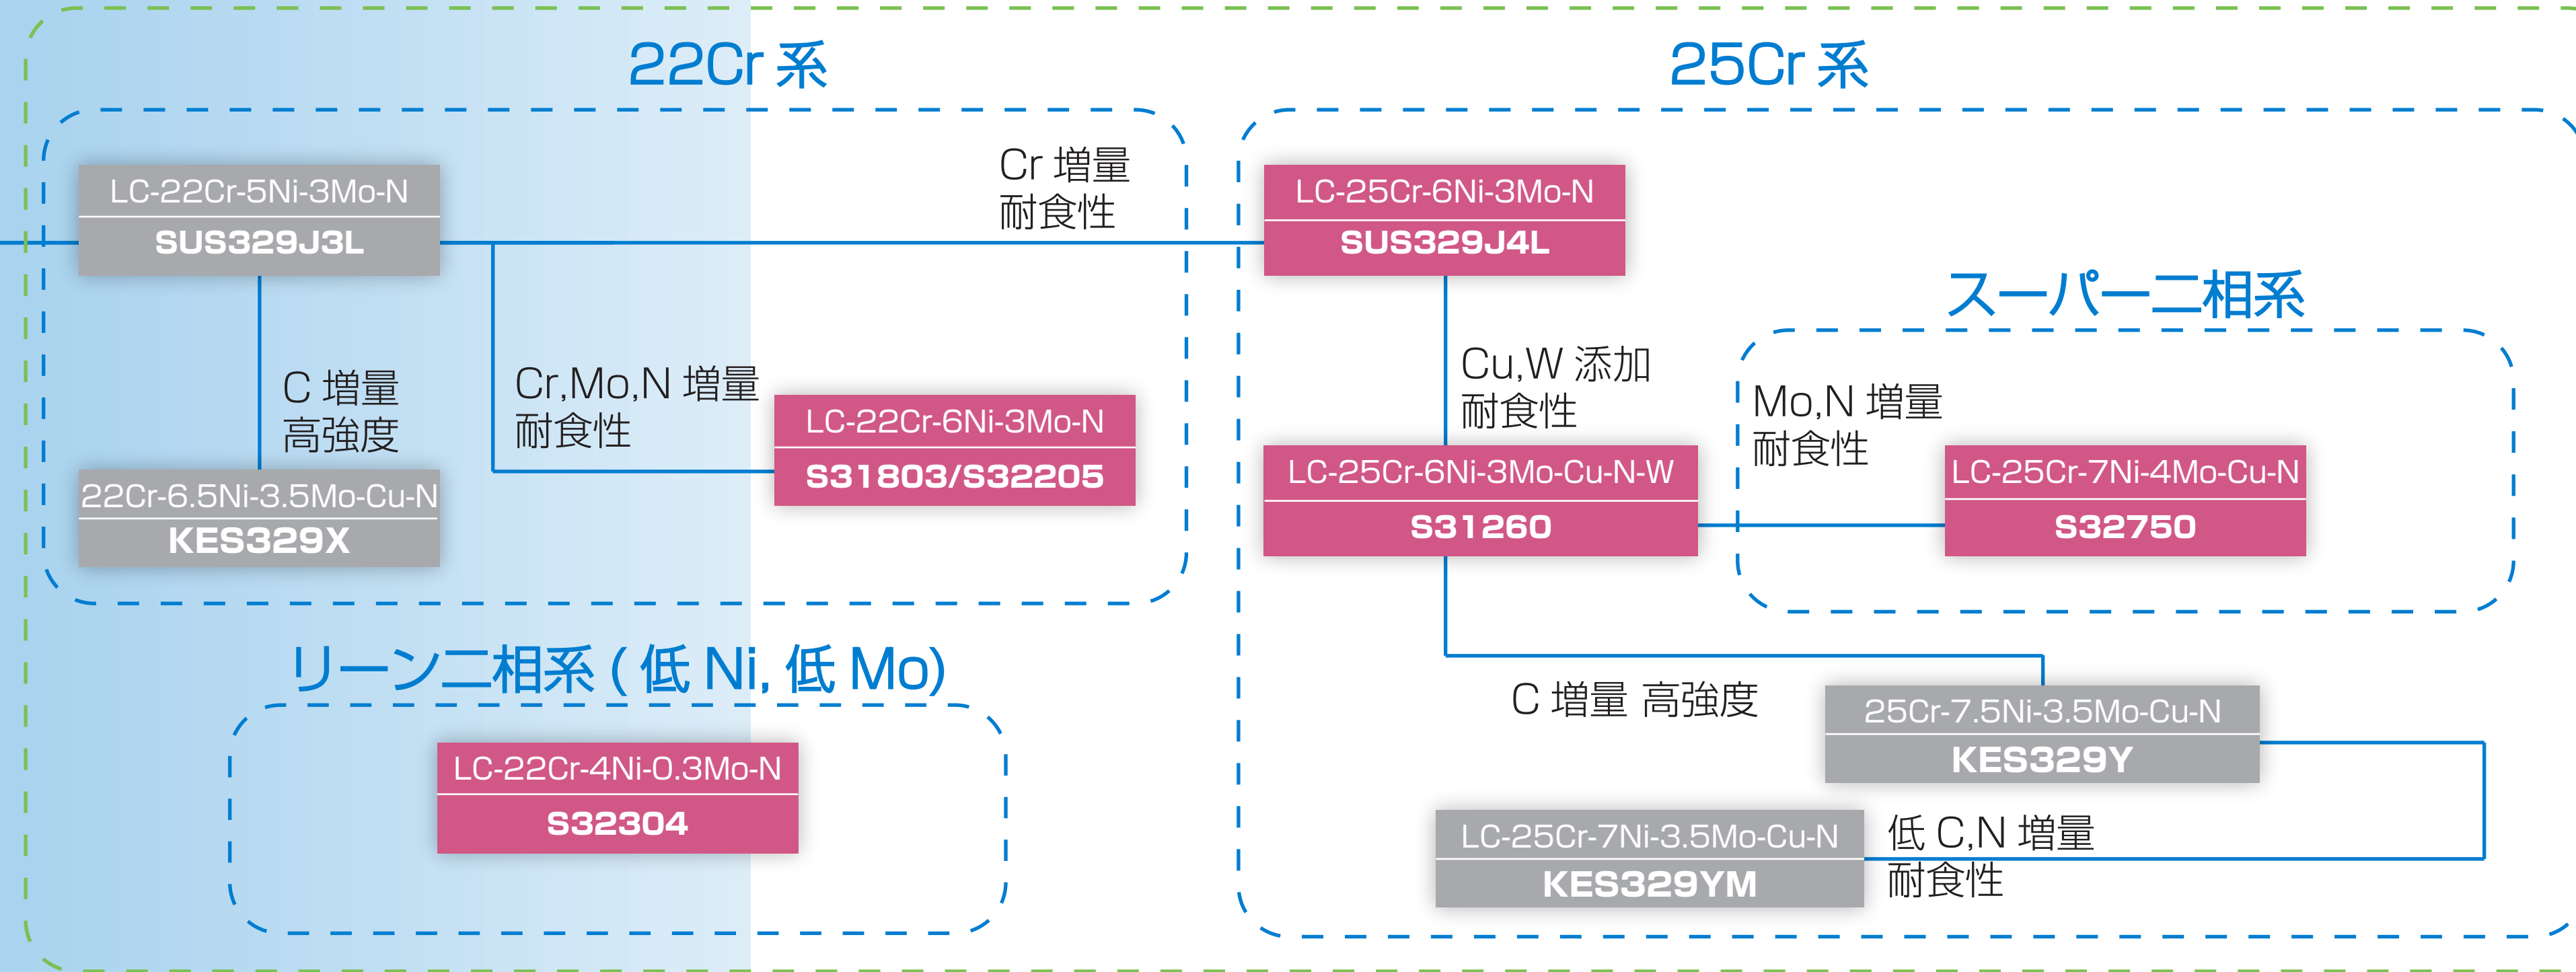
22Cr 系

LC-22Cr-5Ni-3Mo-N
SUS329J3L

Cr 増量
耐食性

C 増量
高強度

Cr,Mo,N 増量
耐食性

LC-22Cr-6Ni-3Mo-N
S31803/S32205

22Cr-6.5Ni-3.5Mo-Cu-N
KES329X

リーン二相系 ( 低 Ni, 低 Mo)

LC-22Cr-4Ni-0.3Mo-N
S32304

25Cr 系

LC-25Cr-6Ni-3Mo-N
SUS329J4L

スーパー二相系

Cu,W 添加
耐食性

Mo,N 増量
耐食性

LC-25Cr-6Ni-3Mo-Cu-N-W
S31260

LC-25Cr-7Ni-4Mo-Cu-N
S32750

C 増量 高強度

25Cr-7.5Ni-3.5Mo-Cu-N
KES329Y

LC-25Cr-7Ni-3.5Mo-Cu-N
KES329YM

低 C,N 増量
耐食性